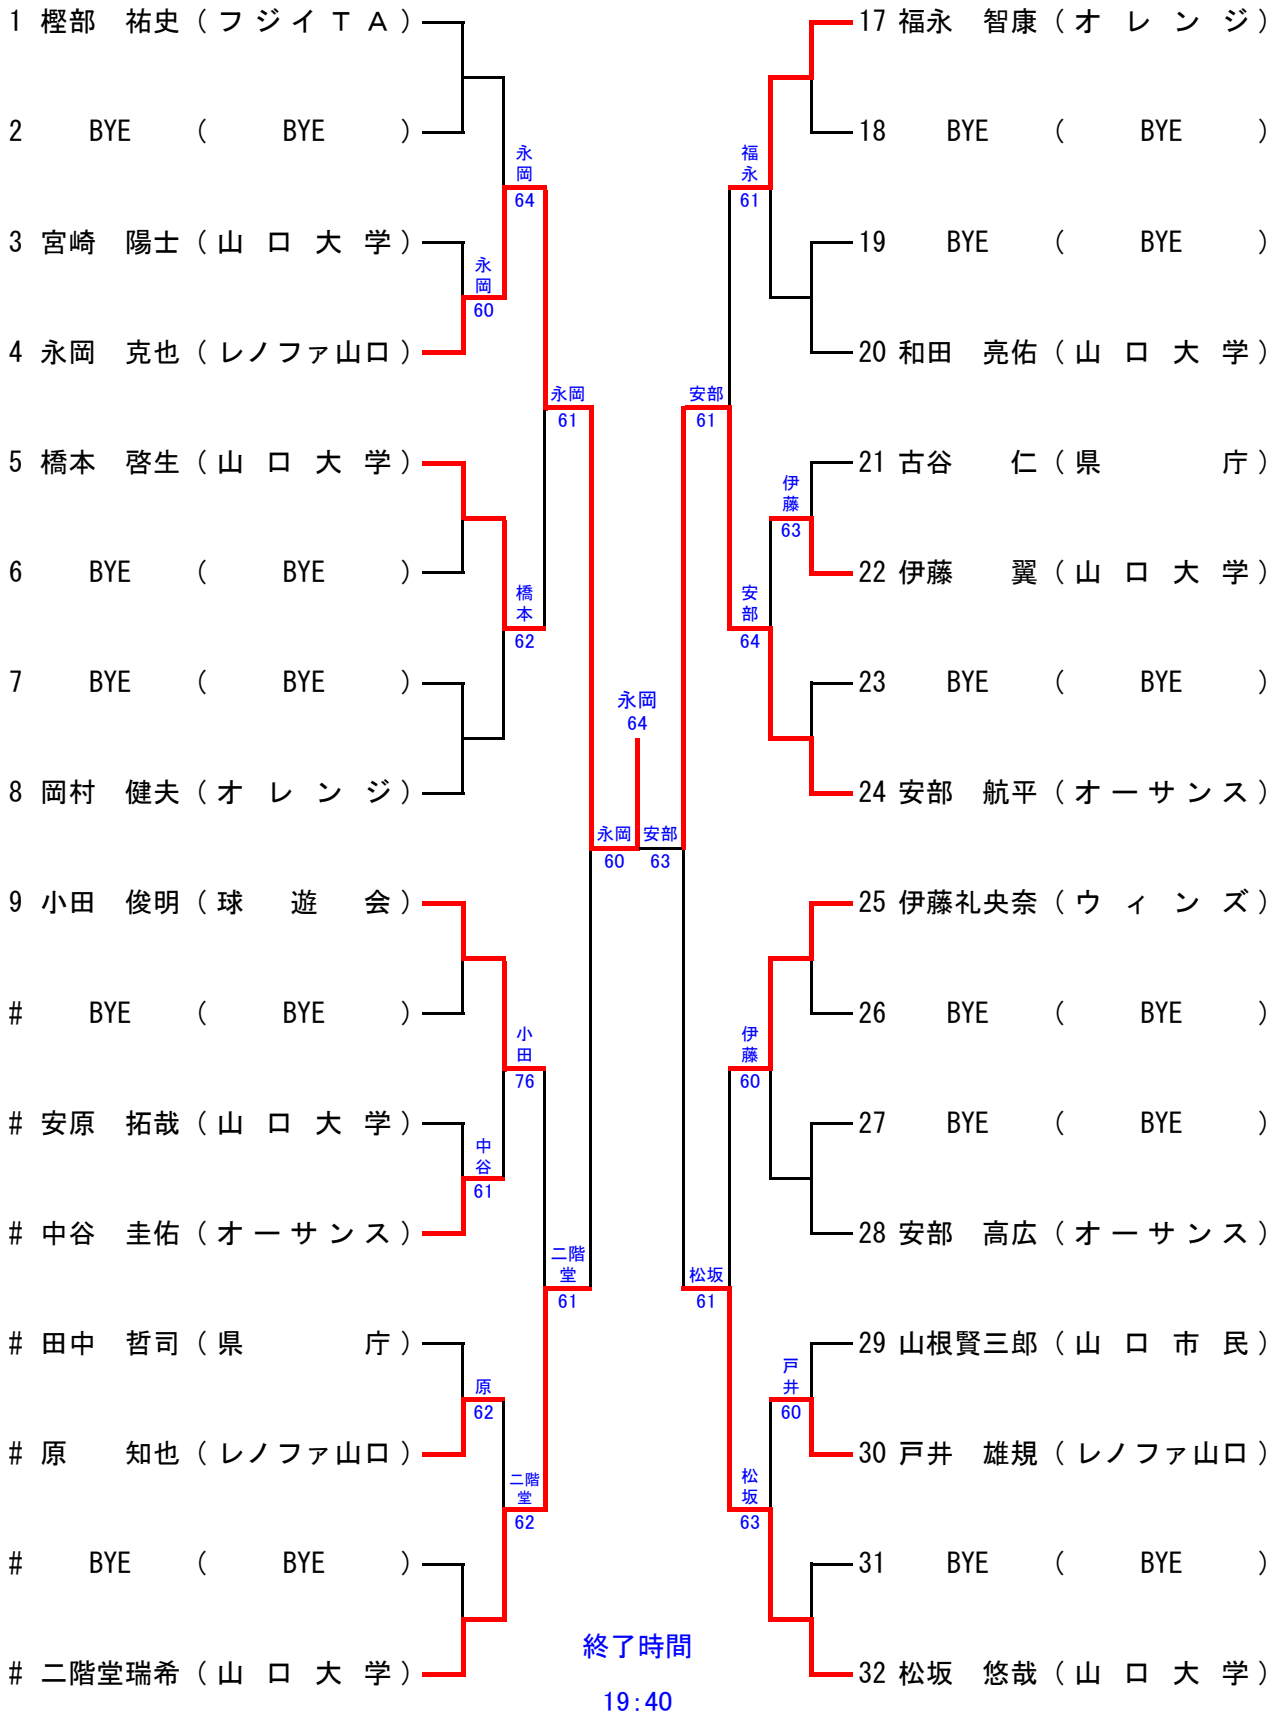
1 樫部 祐史（フジイＴＡ）
2 BYE （ BYE ）
3 宮崎 陽士（山口大学）
4 永岡 克也（レノファ山口）
5 橋本 啓生（山口大学）
6 BYE （ BYE ）
7 BYE （ BYE ）
8 岡村 健夫（オレンジ）
9 小田 俊明（球遊会）
# BYE （ BYE ）
# 安原 拓哉（山口大学）
# 中谷 圭佑（オーサンス）
# 田中 哲司（県庁）
# 原 知也（レノファ山口）
# BYE （ BYE ）
# 二階堂瑞希（山口大学）

永岡 64
永岡 60
永岡 61
橋本 62
小田 76
中谷 61
二階堂 61
原 62
二階堂 62

永岡 64
永岡 60
安部 63

福永 61
安部 61
伊藤 63
安部 64
伊藤 60
松坂 61
戸井 60
松坂 63

17 福永 智康（オレンジ）
18 BYE （ BYE ）
19 BYE （ BYE ）
20 和田 亮佑（山口大学）
21 古谷 仁（県庁）
22 伊藤 翼（山口大学）
23 BYE （ BYE ）
24 安部 航平（オーサンス）
25 伊藤礼央奈（ウィンズ）
26 BYE （ BYE ）
27 BYE （ BYE ）
28 安部 高広（オーサンス）
29 山根賢三郎（山口市民）
30 戸井 雄規（レノファ山口）
31 BYE （ BYE ）
32 松坂 悠哉（山口大学）

終了時間
19:40